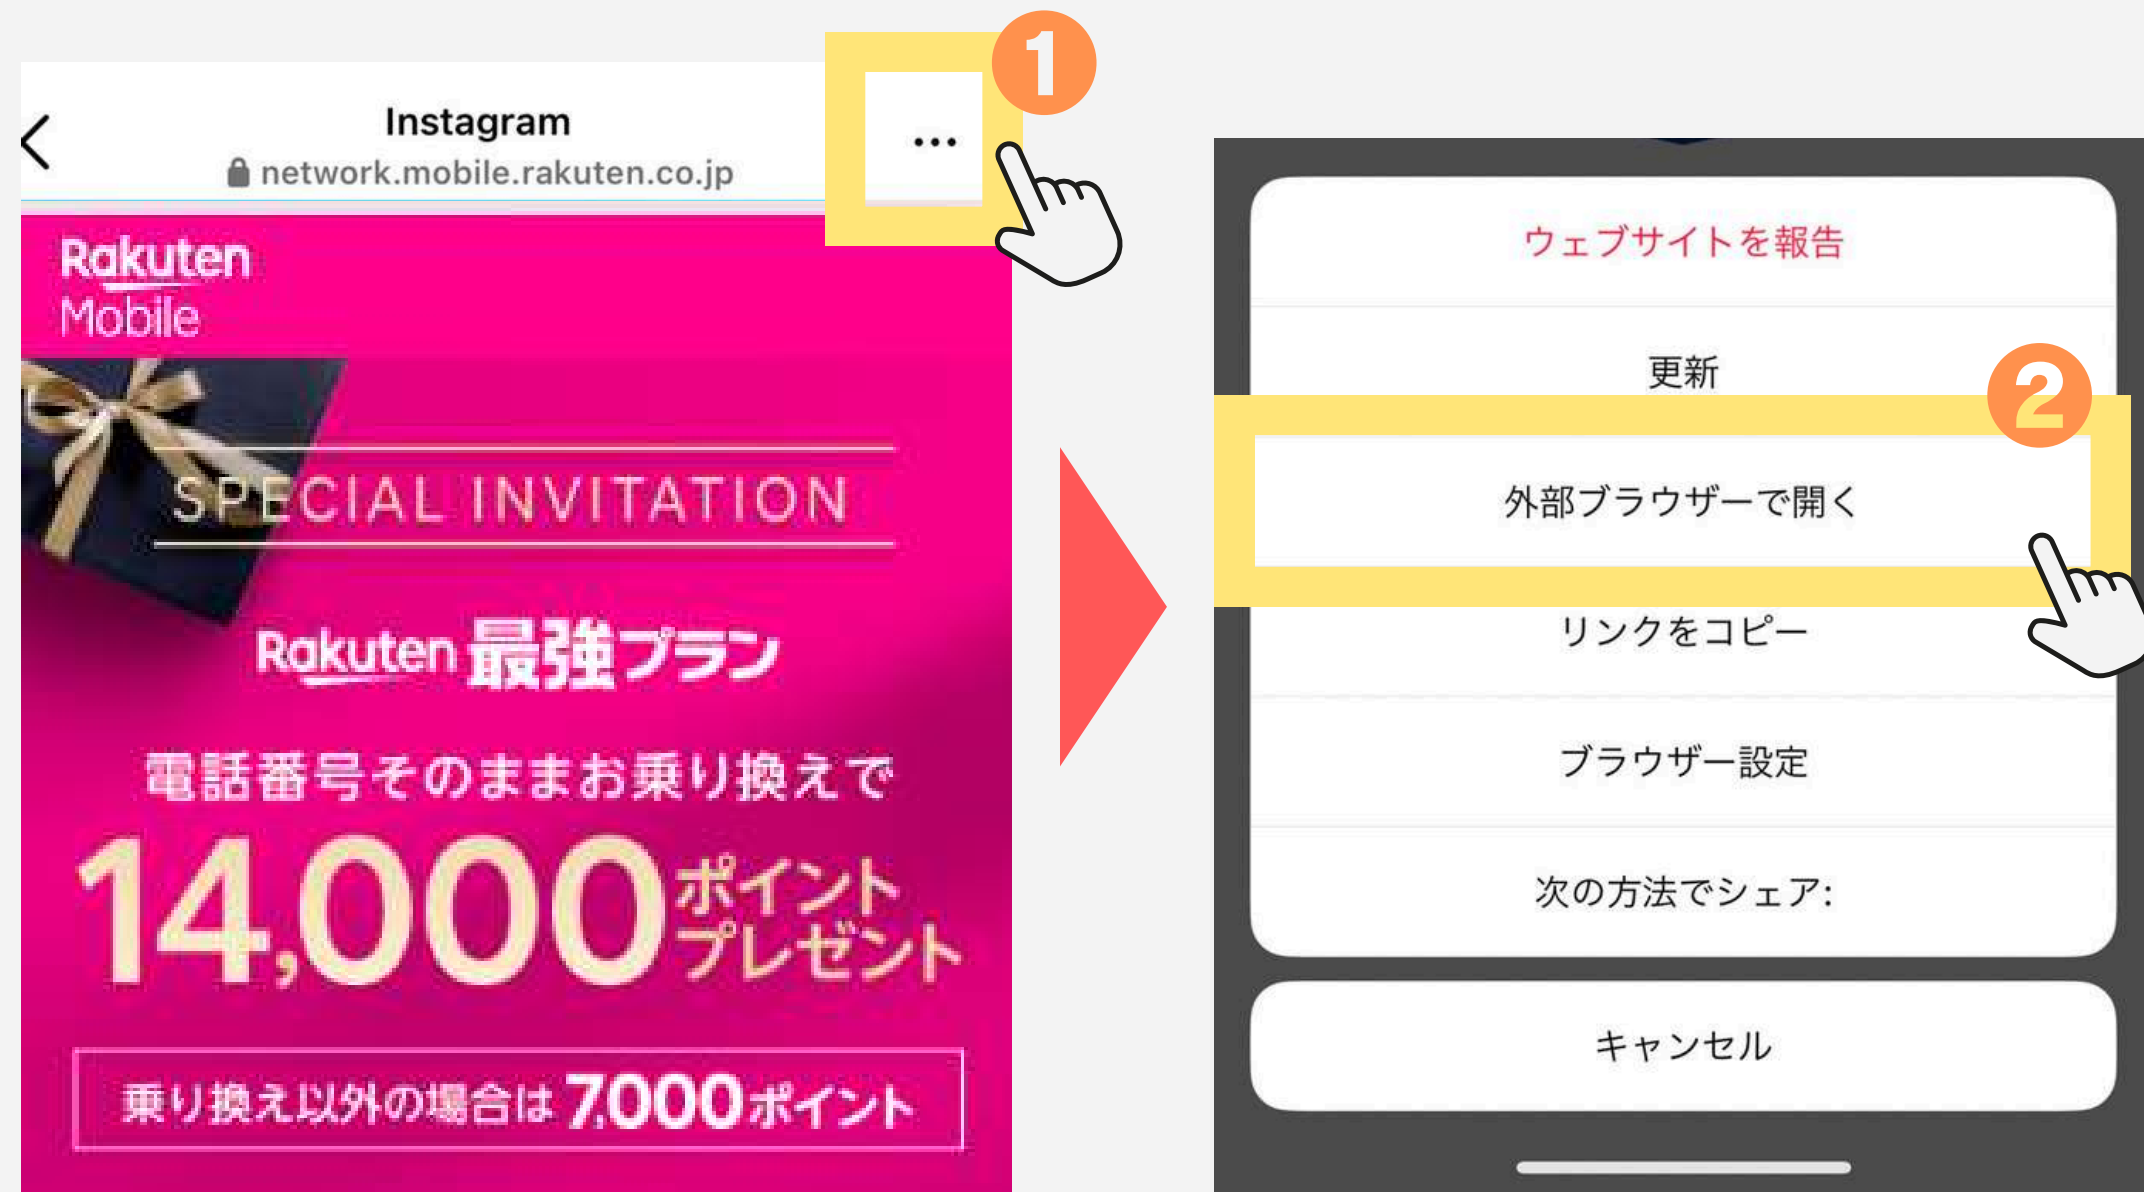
Instagram
network.mobile.rakuten.co.jp

1

Rakuten Mobile

SPECIAL INVITATION

Rakuten 最強プラン

電話番号そのままお乗り換えで

14,000ポイントプレゼント

乗り換え以外の場合は7,000ポイント

ウェブサイトを報告

更新

2

外部ブラウザーで開く

リンクをコピー

ブラウザー設定

次の方法でシェア:

キャンセル